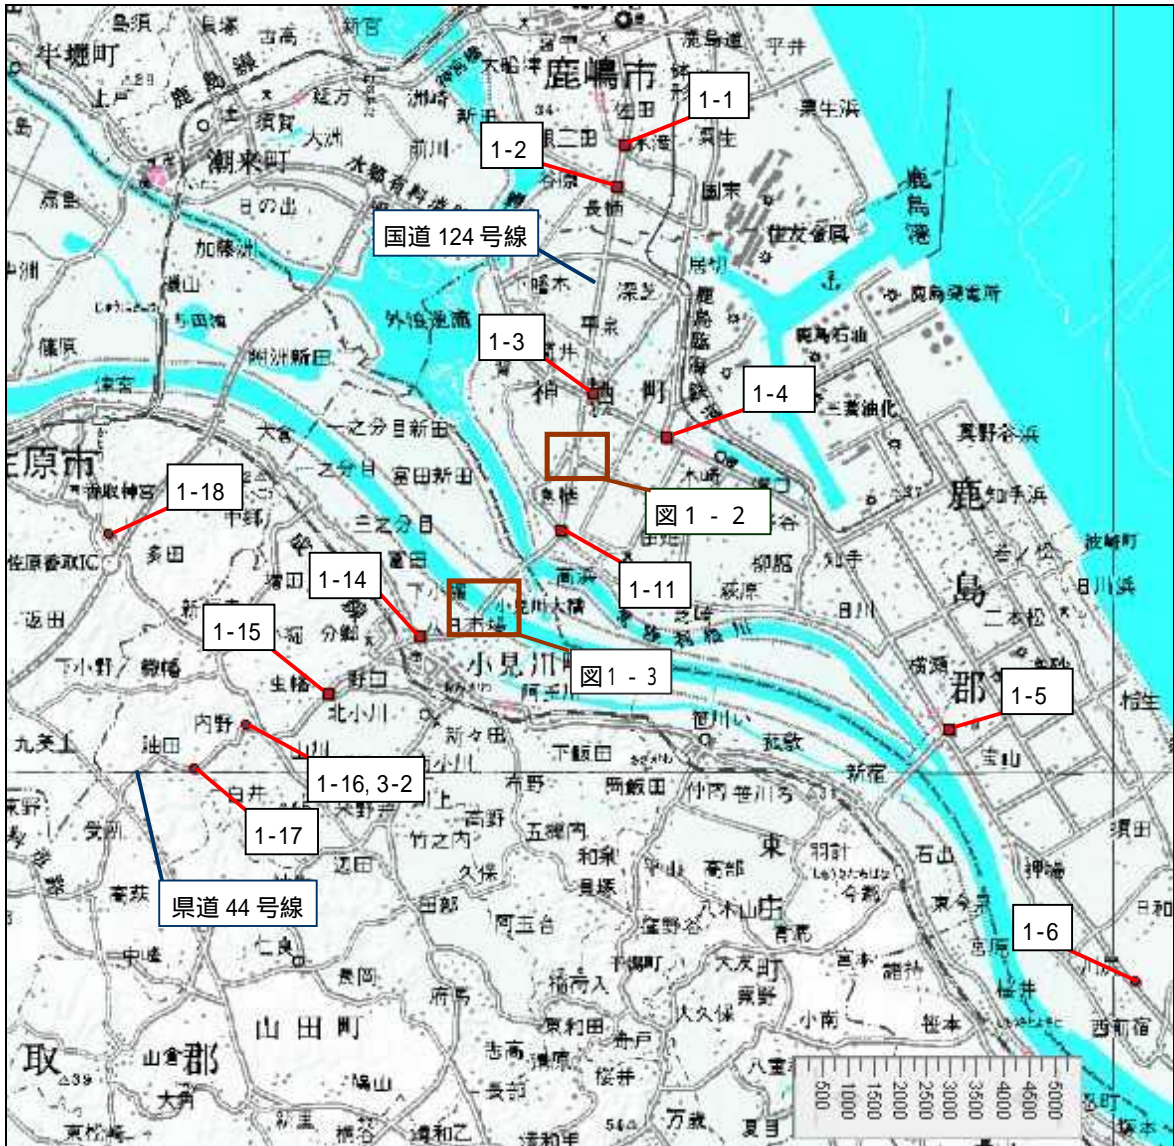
1-1
1-2
国道 124 号線
1-3
1-4
図1 - 2
1-18
1-11
1-14
1-15
図1 - 3
1-5
1-16, 3-2
1-17
県道 44 号線
1-6

鹿嶋市
潮来町
半田町
神栖町
鹿島港
鹿島石油
三菱油化
小見川町
佐原市
佐原香取IC
香取神宮
鹿島郡
東庄町
山田町
外浪逆浦
利根川
日の出
加藤洲
大船津
荒野
平泉
居切
知手
日川
横瀬
新宿
宝山
石山
須田
東今泉
日和
桜井
小南
笹川
下飯田
新々田
北小川
内野
油田
白井
野田
分郷
干潟
多田
仁良
府馬
長岡
五郷内
和泉
高部
羽計
今郡
宮本
府馬
万歳
夏目
桜井
500
1000
1500
2000
2500
3000
3500
4000
4500
5000